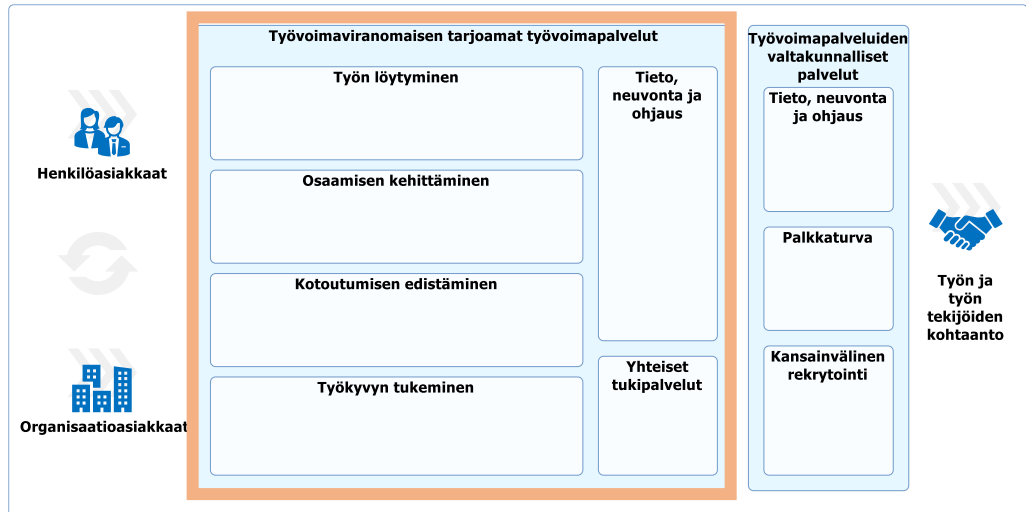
Henkilöasiakkaat

Organisaatioasiakkaat

Työvoimaviranomaisen tarjoamat työvoimapalvelut

Työn löytyminen

Osaamisen kehittäminen

Kotoutumisen edistäminen

Työkyvyn tukeminen

Tieto, neuvonta ja ohjaus

Yhteiset tukipalvelut

Työvoimapalveluiden valtakunnalliset palvelut

Tieto, neuvonta ja ohjaus

Palkkaturva

Kansainvälinen rekrytointi

Työn ja työn tekijöiden kohtaanto